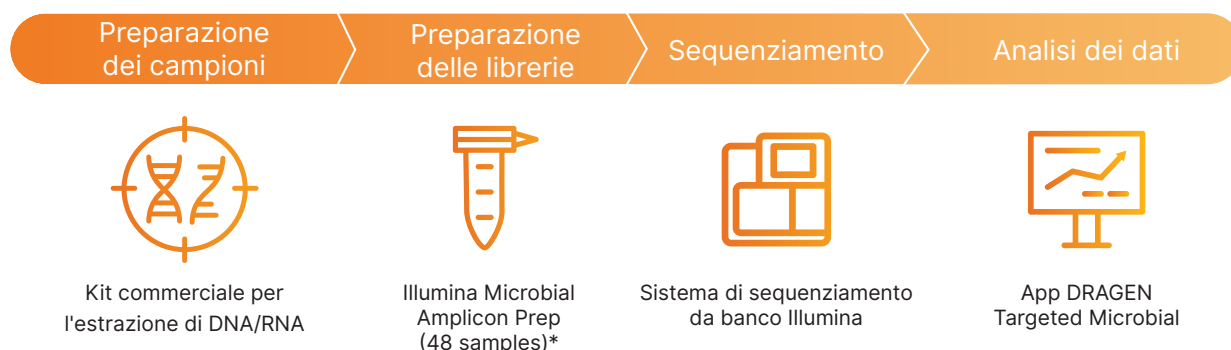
Preparazione dei campioni

Preparazione delle librerie

Sequenziamento

Analisi dei dati

Kit commerciale per l'estrazione di DNA/RNA

Illumina Microbial Amplicon Prep (48 samples)*

Sistema di sequenziamento da banco Illumina

App DRAGEN Targeted Microbial